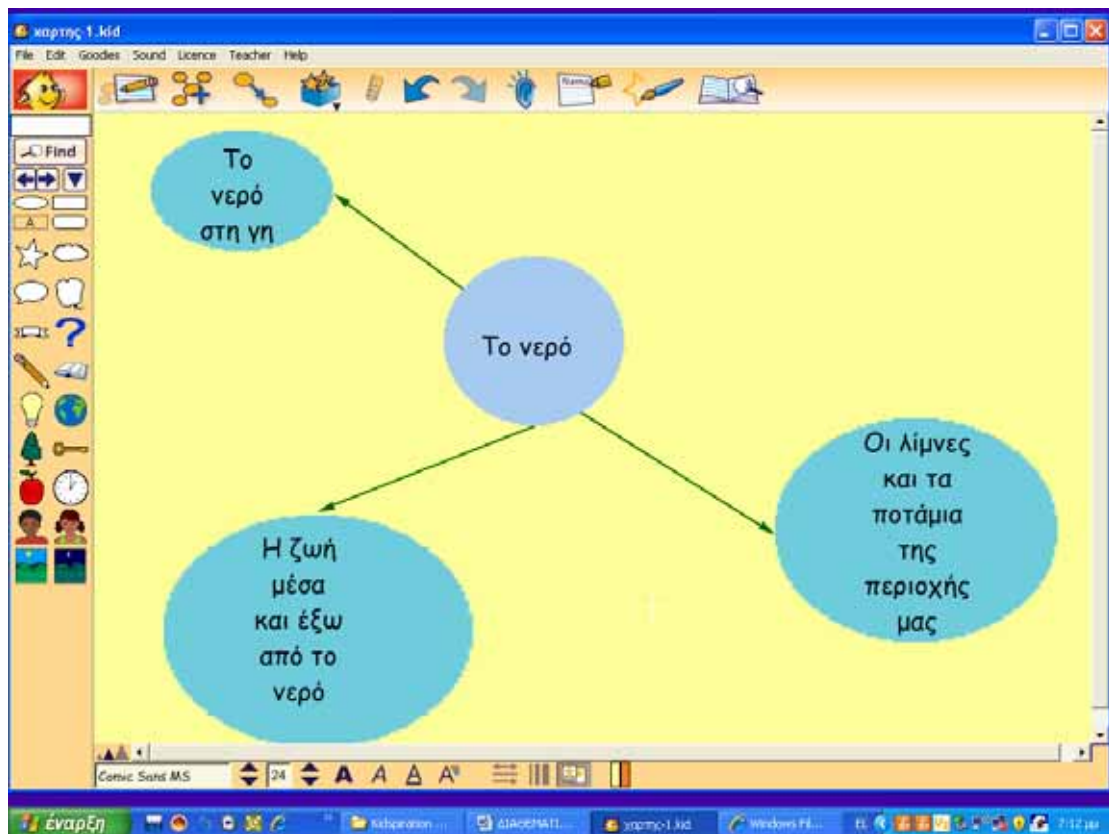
χαρτης 1.kid

File Edit Goodies Sound Licence Teacher Help

Find

Το νερό στη γη

Το νερό

Οι λίμνες και τα ποτάμια της περιοχής μας

Η ζωή μέσα και έξω από το νερό

Comic Sans MS

24

A A A A

έναρξη

Kidspiration ...

ΔΙΑΘΕΜΑΤΙ...

χαρτης-1.kid

Windows Pi...

EL

7:12 μμ